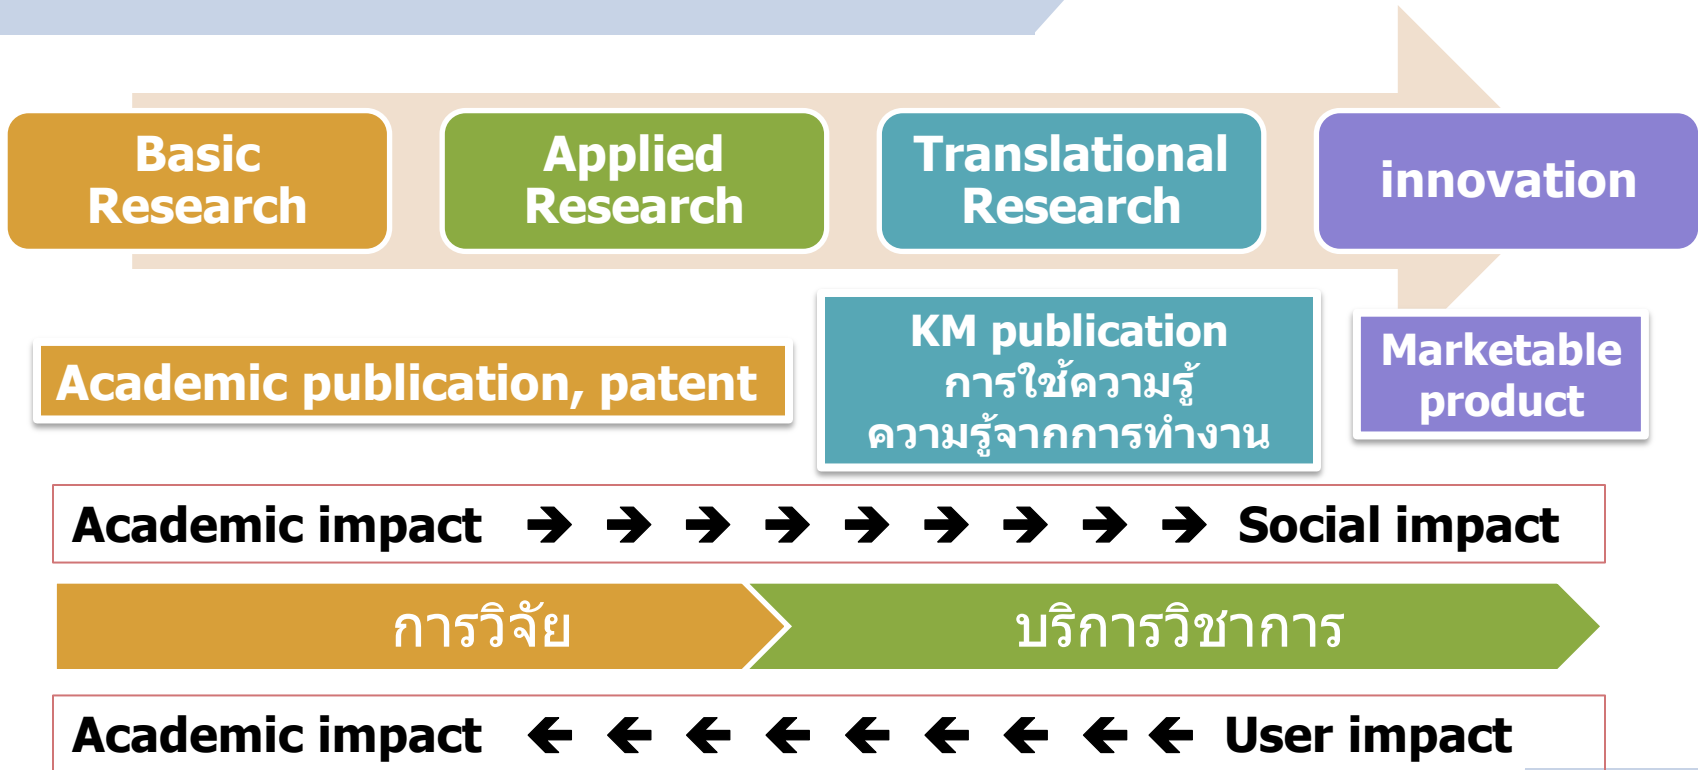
Basic Research

Applied Research

Translational Research

innovation

Academic publication, patent

KM publication
การใช้ความรู้
ความรู้จากการทำงาน

Marketable product

Academic impact ➔ ➔ ➔ ➔ ➔ ➔ ➔ ➔ ➔ Social impact

การวิจัย

บริการวิชาการ

Academic impact 🡐 🡐 🡐 🡐 🡐 🡐 🡐 🡐 🡐 User impact